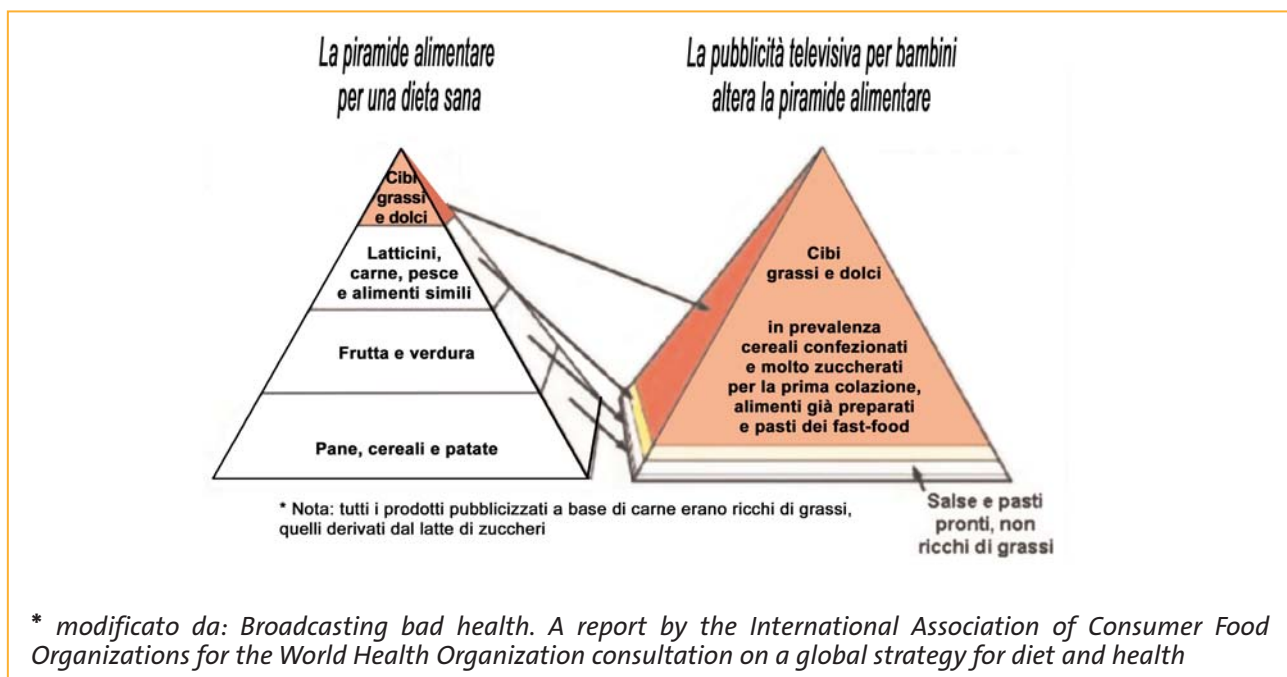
La piramide alimentare per una dieta sana

La pubblicità televisiva per bambini altera la piramide alimentare

Cibi grassi e dolci

Latticini, carne, pesce e alimenti simili

Frutta e verdura

Pane, cereali e patate

Cibi grassi e dolci

in prevalenza cereali confezionati e molto zuccherati per la prima colazione, alimenti già preparati e pasti dei fast-food

* Nota: tutti i prodotti pubblicizzati a base di carne erano ricchi di grassi, quelli derivati dal latte di zuccheri

Salse e pasti pronti, non ricchi di grassi

* modificato da: Broadcasting bad health. A report by the International Association of Consumer Food Organizations for the World Health Organization consultation on a global strategy for diet and health